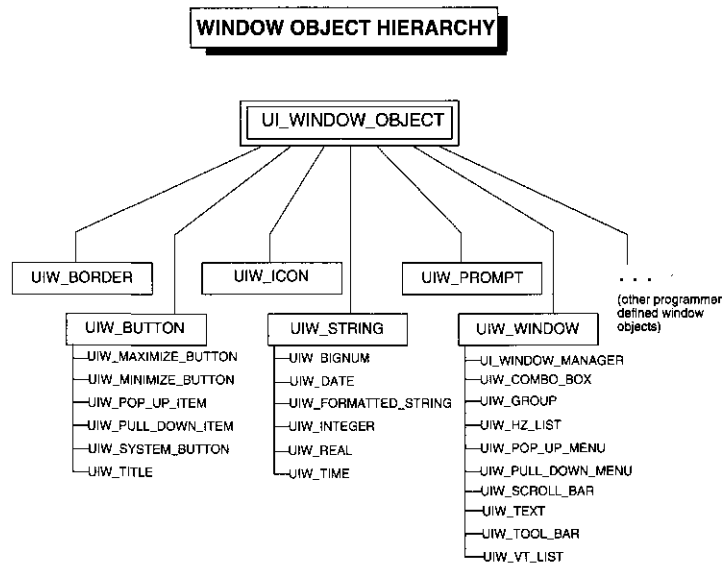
WINDOW OBJECT HIERARCHY

UI_WINDOW_OBJECT

UIW_BORDER

UIW_ICON

UIW_PROMPT

. . .
(other programmer defined window objects)

UIW_BUTTON
UIW_MAXIMIZE_BUTTON
UIW_MINIMIZE_BUTTON
UIW_POP_UP_ITEM
UIW_PULL_DOWN_ITEM
UIW_SYSTEM_BUTTON
UIW_TITLE

UIW_STRING
UIW_BIGNUM
UIW_DATE
UIW_FORMATTED_STRING
UIW_INTEGER
UIW_REAL
UIW_TIME

UIW_WINDOW
UI_WINDOW_MANAGER
UIW_COMBO_BOX
UIW_GROUP
UIW_HZ_LIST
UIW_POP_UP_MENU
UIW_PULL_DOWN_MENU
UIW_SCROLL_BAR
UIW_TEXT
UIW_TOOL_BAR
UIW_VT_LIST